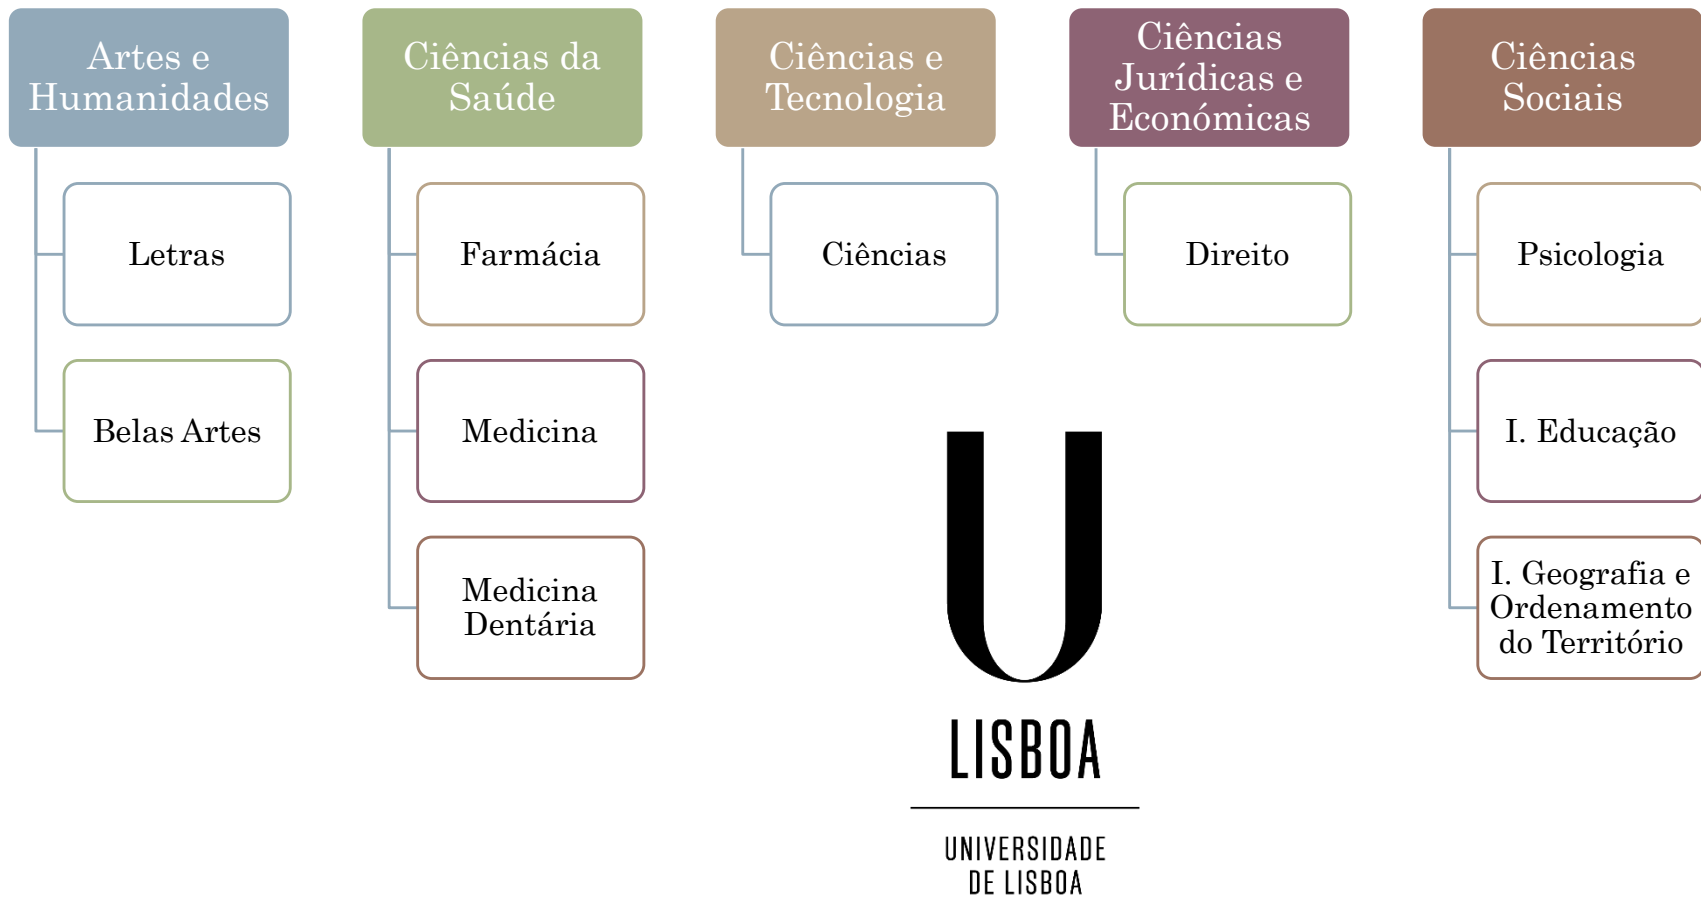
Artes e Humanidades

Letras

Belas Artes

Ciências da Saúde

Farmácia

Medicina

Medicina Dentária

Ciências e Tecnologia

Ciências

Ciências Jurídicas e Económicas

Direito

Ciências Sociais

Psicologia

I. Educação

I. Geografia e Ordenamento do Território

U

LISBOA

UNIVERSIDADE DE LISBOA